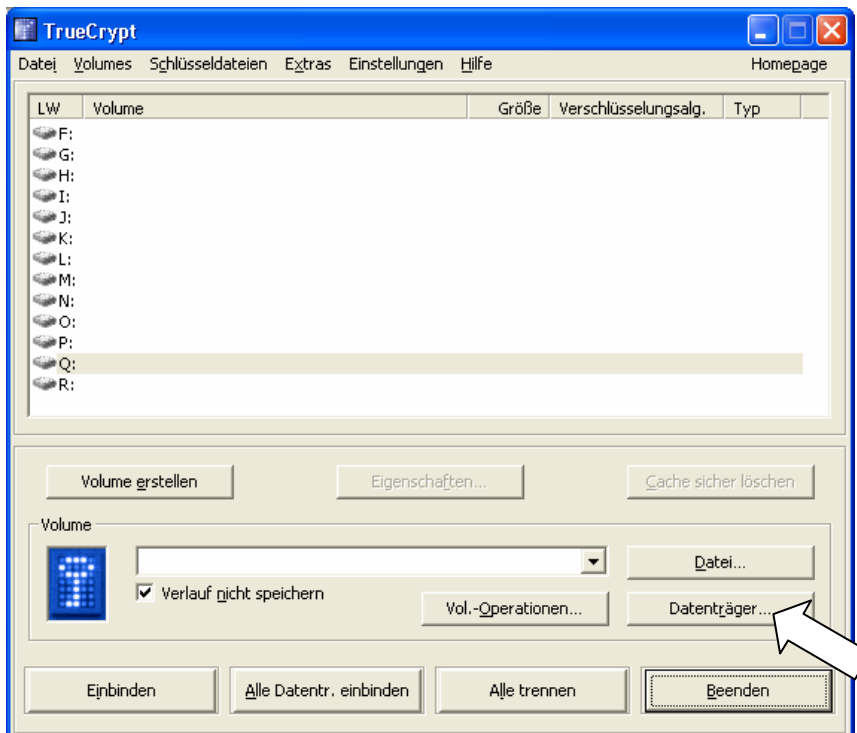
TrueCrypt

Datei Volumes Schlüsseldateien Extras Einstellungen Hilfe Homepage

| LW | Volume | Größe | Verschlüsselungsalg. | Typ |
|---|---|---|---|---|
| F: | | | | |
| G: | | | | |
| H: | | | | |
| I: | | | | |
| J: | | | | |
| K: | | | | |
| L: | | | | |
| M: | | | | |
| N: | | | | |
| O: | | | | |
| P: | | | | |
| Q: | | | | |
| R: | | | | |

Volume erstellen
Eigenschaften...
Cache sicher löschen

Volume
Datei...
Verlauf nicht speichern
Vol.-Operationen...
Datenträger...

Einbinden
Alle Datentr. einbinden
Alle trennen
Beenden